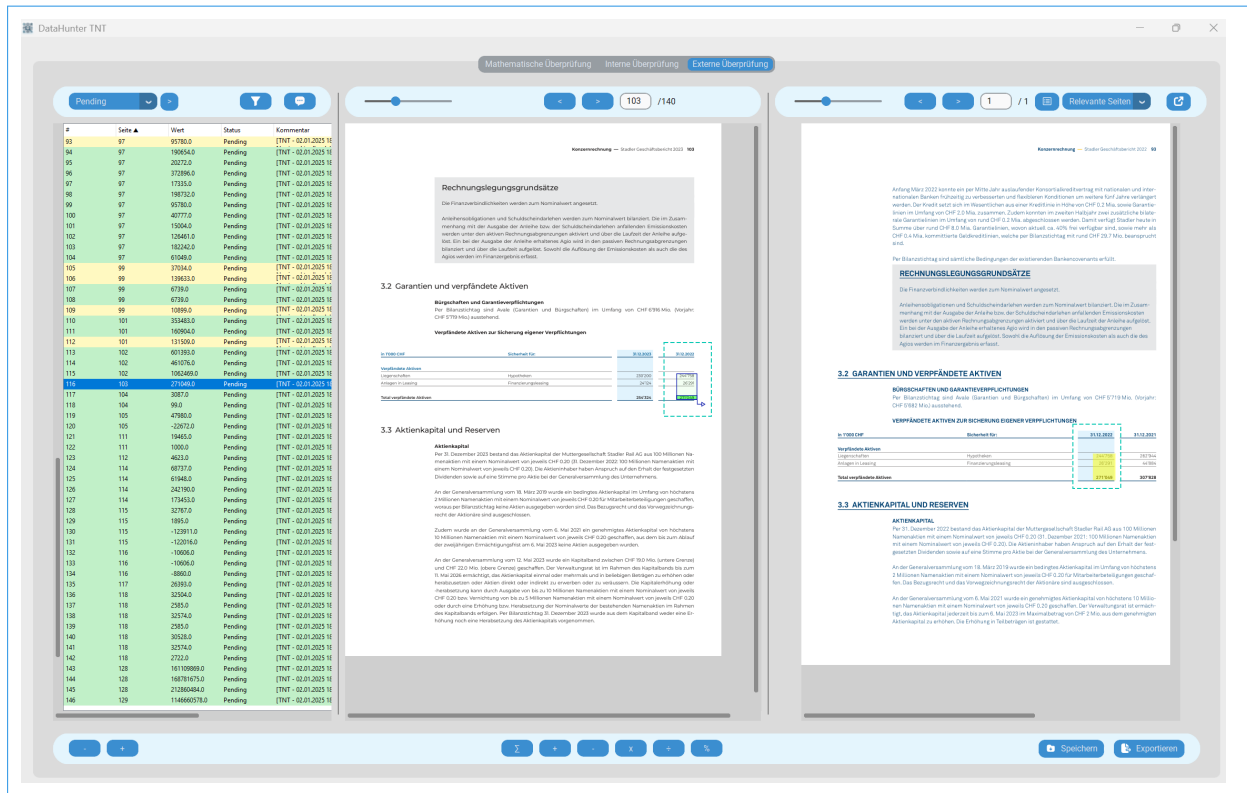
DataHunter TNT

Mathematische Überprüfung | Interne Überprüfung | Externe Überprüfung

Pending >

103 /140

1 / 1 Relevante Seiten

| # | Seite ▲ | Wert | Status | Kommentar |
|---|---|---|---|---|
| 93 | 97 | 95780.0 | Pending | [TNT - 02.01.2025 1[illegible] |
| 94 | 97 | 190654.0 | Pending | [TNT - 02.01.2025 1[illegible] |
| 95 | 97 | 20272.0 | Pending | [TNT - 02.01.2025 1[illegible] |
| 96 | 97 | 372896.0 | Pending | [TNT - 02.01.2025 1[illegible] |
| 97 | 97 | 17335.0 | Pending | [TNT - 02.01.2025 1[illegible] |
| 98 | 97 | 198732.0 | Pending | [TNT - 02.01.2025 1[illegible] |
| 99 | 97 | 95780.0 | Pending | [TNT - 02.01.2025 1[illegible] |
| 100 | 97 | 40777.0 | Pending | [TNT - 02.01.2025 1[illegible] |
| 101 | 97 | 15004.0 | Pending | [TNT - 02.01.2025 1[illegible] |
| 102 | 97 | 126461.0 | Pending | [TNT - 02.01.2025 1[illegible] |
| 103 | 97 | 182242.0 | Pending | [TNT - 02.01.2025 1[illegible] |
| 104 | 97 | 61049.0 | Pending | [TNT - 02.01.2025 1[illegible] |
| 105 | 99 | 37034.0 | Pending | [TNT - 02.01.2025 1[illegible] |
| 106 | 99 | 139633.0 | Pending | [TNT - 02.01.2025 1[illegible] |
| 107 | 99 | 6739.0 | Pending | [TNT - 02.01.2025 1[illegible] |
| 108 | 99 | 6739.0 | Pending | [TNT - 02.01.2025 1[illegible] |
| 109 | 99 | 10899.0 | Pending | [TNT - 02.01.2025 1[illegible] |
| 110 | 101 | 353483.0 | Pending | [TNT - 02.01.2025 1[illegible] |
| 111 | 101 | 160904.0 | Pending | [TNT - 02.01.2025 1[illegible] |
| 112 | 101 | 131509.0 | Pending | [TNT - 02.01.2025 1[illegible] |
| 113 | 102 | 601393.0 | Pending | [TNT - 02.01.2025 1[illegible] |
| 114 | 102 | 461076.0 | Pending | [TNT - 02.01.2025 1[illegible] |
| 115 | 102 | 1062469.0 | Pending | [TNT - 02.01.2025 1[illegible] |
| 116 | 103 | 271049.0 | Pending | [TNT - 02.01.2025 1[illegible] |
| 117 | 104 | 3087.0 | Pending | [TNT - 02.01.2025 1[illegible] |
| 118 | 104 | 99.0 | Pending | [TNT - 02.01.2025 1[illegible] |
| 119 | 105 | 47980.0 | Pending | [TNT - 02.01.2025 1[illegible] |
| 120 | 105 | -22672.0 | Pending | [TNT - 02.01.2025 1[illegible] |
| 121 | 111 | 19465.0 | Pending | [TNT - 02.01.2025 1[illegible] |
| 122 | 111 | 1000.0 | Pending | [TNT - 02.01.2025 1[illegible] |
| 123 | 112 | 4623.0 | Pending | [TNT - 02.01.2025 1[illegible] |
| 124 | 114 | 68737.0 | Pending | [TNT - 02.01.2025 1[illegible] |
| 125 | 114 | 61948.0 | Pending | [TNT - 02.01.2025 1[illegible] |
| 126 | 114 | 242190.0 | Pending | [TNT - 02.01.2025 1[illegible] |
| 127 | 114 | 173453.0 | Pending | [TNT - 02.01.2025 1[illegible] |
| 128 | 115 | 32767.0 | Pending | [TNT - 02.01.2025 1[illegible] |
| 129 | 115 | 1895.0 | Pending | [TNT - 02.01.2025 1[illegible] |
| 130 | 115 | -123911.0 | Pending | [TNT - 02.01.2025 1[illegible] |
| 131 | 115 | -122016.0 | Pending | [TNT - 02.01.2025 1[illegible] |
| 132 | 116 | -10606.0 | Pending | [TNT - 02.01.2025 1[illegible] |
| 133 | 116 | -10606.0 | Pending | [TNT - 02.01.2025 1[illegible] |
| 134 | 116 | -8860.0 | Pending | [TNT - 02.01.2025 1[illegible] |
| 135 | 117 | 26393.0 | Pending | [TNT - 02.01.2025 1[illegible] |
| 136 | 118 | 32504.0 | Pending | [TNT - 02.01.2025 1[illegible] |
| 137 | 118 | 2585.0 | Pending | [TNT - 02.01.2025 1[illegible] |
| 138 | 118 | 32574.0 | Pending | [TNT - 02.01.2025 1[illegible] |
| 139 | 118 | 2585.0 | Pending | [TNT - 02.01.2025 1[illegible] |
| 140 | 118 | 30528.0 | Pending | [TNT - 02.01.2025 1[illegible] |
| 141 | 118 | 32574.0 | Pending | [TNT - 02.01.2025 1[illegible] |
| 142 | 118 | 2722.0 | Pending | [TNT - 02.01.2025 1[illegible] |
| 143 | 128 | 161109869.0 | Pending | [TNT - 02.01.2025 1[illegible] |
| 144 | 128 | 168781675.0 | Pending | [TNT - 02.01.2025 1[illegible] |
| 145 | 128 | 212860484.0 | Pending | [TNT - 02.01.2025 1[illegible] |
| 146 | 129 | 1146660578.0 | Pending | [TNT - 02.01.2025 1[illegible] |

Konzernrechnung — Stadler Geschäftsbericht 2023 103

Rechnungslegungsgrundsätze

Die Finanzverbindlichkeiten werden zum Nominalwert angesetzt.

Anleihensobligationen und Schuldscheindarlehen werden zum Nominalwert bilanziert. Die im Zusammenhang mit der Ausgabe der Anleihe bzw. der Schuldscheindarlehen anfallenden Emissionskosten werden unter den aktiven Rechnungsabgrenzungen aktiviert und über die Laufzeit der Anleihe aufgelöst. Ein bei der Ausgabe der Anleihe erhaltenes Agio wird in den passiven Rechnungsabgrenzungen bilanziert und über die Laufzeit aufgelöst. Sowohl die Auflösung der Emissionskosten als auch des Agios werden im Finanzergebnis erfasst.

3.2 Garantien und verpfändete Aktiven

Bürgschaften und Garantieverpflichtungen
Per Bilanzstichtag sind Avale (Garantien und Bürgschaften) im Umfang von CHF 6'916 Mio. (Vorjahr: CHF 5'719 Mio.) ausstehend.

Verpfändete Aktiven zur Sicherung eigener Verpflichtungen

| in 1'000 CHF | Sicherheit für: | 31.12.2023 | 31.12.2022 |
|---|---|---|---|
| Verpfändete Aktiven | | | |
| Liegenschaften | Hypotheken | 239'206 | 244'708 |
| Anlagen in Leasing | Finanzierungsleasing | 24'124 | 26'341 |
| Total verpfändete Aktiven | | 264'324 | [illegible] |

3.3 Aktienkapital und Reserven

Aktienkapital
Per 31. Dezember 2023 bestand das Aktienkapital der Muttergesellschaft Stadler Rail AG aus 100 Millionen Namenaktien mit einem Nominalwert von jeweils CHF 0.20 (31. Dezember 2022: 100 Millionen Namenaktien mit einem Nominalwert von jeweils CHF 0.20). Die Aktieninhaber haben Anspruch auf den Erhalt der festgesetzten Dividenden sowie auf eine Stimme pro Aktie bei der Generalversammlung des Unternehmens.

An der Generalversammlung vom 18. März 2019 wurde ein bedingtes Aktienkapital im Umfang von höchstens 2 Millionen Namenaktien mit einem Nominalwert von jeweils CHF 0.20 für Mitarbeiterbeteiligungen geschaffen, woraus per Bilanzstichtag keine Aktien ausgegeben worden sind. Das Bezugsrecht und das Vorwegzeichnungsrecht der Aktionäre sind ausgeschlossen.

Zudem wurde an der Generalversammlung vom 6. Mai 2021 ein genehmigtes Aktienkapital von höchstens 10 Millionen Namenaktien mit einem Nominalwert von jeweils CHF 0.20 geschaffen, aus dem bis zum Ablauf der zweijährigen Ermächtigungsfrist am 6. Mai 2023 keine Aktien ausgegeben wurden.

An der Generalversammlung vom 12. Mai 2023 wurde ein Kapitalband zwischen CHF 19.0 Mio. (untere Grenze) und CHF 22.0 Mio. (obere Grenze) geschaffen. Der Verwaltungsrat ist im Rahmen des Kapitalbands bis zum 11. Mai 2026 ermächtigt, das Aktienkapital einmal oder mehrmals und in beliebigen Beträgen zu erhöhen oder herabzusetzen oder Aktien direkt oder indirekt zu erwerben oder zu veräussern. Die Kapitalerhöhung oder -herabsetzung kann durch Ausgabe von bis zu 10 Millionen Namenaktien mit einem Nominalwert von jeweils CHF 0.20 bzw. Vernichtung von bis zu 5 Millionen Namenaktien mit einem Nominalwert von jeweils CHF 0.20 oder durch eine Erhöhung bzw. Herabsetzung der Nominalwerte der bestehenden Namenaktien im Rahmen des Kapitalbands erfolgen. Per Bilanzstichtag 31. Dezember 2023 wurde aus dem Kapitalband weder eine Erhöhung noch eine Herabsetzung des Aktienkapitals vorgenommen.

Konzernrechnung — Stadler Geschäftsbericht 2022 113

Anfang März 2022 konnte ein per Mitte Jahr auslaufender Konsortialkreditvertrag mit nationalen und internationalen Banken frühzeitig zu verbesserten und flexibleren Konditionen um weitere fünf Jahre verlängert werden. Der Kredit setzt sich im Wesentlichen aus einer Kreditlinie in Höhe von CHF 0.2 Mia. sowie Garantielinien im Umfang von CHF 2.0 Mia. zusammen. Zudem konnten im zweiten Halbjahr zwei zusätzliche bilaterale Garantielinien im Umfang von rund CHF 0.2 Mia. abgeschlossen werden. Damit verfügt Stadler heute in Summe über rund CHF 8.0 Mia. Garantielinien, wovon aktuell ca. 40% frei verfügbar sind, sowie mehr als CHF 0.4 Mia. kommittierte Geldkreditlinien, welche per Bilanzstichtag mit rund CHF 29.7 Mio. beansprucht sind.

Per Bilanzstichtag sind sämtliche Bedingungen der existierenden Bankencovenants erfüllt.

RECHNUNGSLEGUNGSGRUNDSÄTZE

Die Finanzverbindlichkeiten werden zum Nominalwert angesetzt.

Anleihensobligationen und Schuldscheindarlehen werden zum Nominalwert bilanziert. Die im Zusammenhang mit der Ausgabe der Anleihe bzw. der Schuldscheindarlehen anfallenden Emissionskosten werden unter den aktiven Rechnungsabgrenzungen aktiviert und über die Laufzeit der Anleihe aufgelöst. Ein bei der Ausgabe der Anleihe erhaltenes Agio wird in den passiven Rechnungsabgrenzungen bilanziert und über die Laufzeit aufgelöst. Sowohl die Auflösung der Emissionskosten als auch des Agios werden im Finanzergebnis erfasst.

3.2 GARANTIEN UND VERPFÄNDETE AKTIVEN

BÜRGSCHAFTEN UND GARANTIEVERPFLICHTUNGEN
Per Bilanzstichtag sind Avale (Garantien und Bürgschaften) im Umfang von CHF 5'719 Mio. (Vorjahr: CHF 5'682 Mio.) ausstehend.

VERPFÄNDETE AKTIVEN ZUR SICHERUNG EIGENER VERPFLICHTUNGEN

| in 1'000 CHF | Sicherheit für: | 31.12.2022 | 31.12.2021 |
|---|---|---|---|
| Verpfändete Aktiven | | | |
| Liegenschaften | Hypotheken | 244'708 | 262'944 |
| Anlagen in Leasing | Finanzierungsleasing | 26'341 | 44'984 |
| Total verpfändete Aktiven | | 271'049 | 307'928 |

3.3 AKTIENKAPITAL UND RESERVEN

AKTIENKAPITAL
Per 31. Dezember 2022 bestand das Aktienkapital der Muttergesellschaft Stadler Rail AG aus 100 Millionen Namenaktien mit einem Nominalwert von jeweils CHF 0.20 (31. Dezember 2021: 100 Millionen Namenaktien mit einem Nominalwert von jeweils CHF 0.20). Die Aktieninhaber haben Anspruch auf den Erhalt der festgesetzten Dividenden sowie auf eine Stimme pro Aktie bei der Generalversammlung des Unternehmens.

An der Generalversammlung vom 18. März 2019 wurde ein bedingtes Aktienkapital im Umfang von höchstens 2 Millionen Namenaktien mit einem Nominalwert von jeweils CHF 0.20 für Mitarbeiterbeteiligungen geschaffen. Das Bezugsrecht und das Vorwegzeichnungsrecht der Aktionäre sind ausgeschlossen.

An der Generalversammlung vom 6. Mai 2021 wurde ein genehmigtes Aktienkapital von höchstens 10 Millionen Namenaktien mit einem Nominalwert von jeweils CHF 0.20 geschaffen. Der Verwaltungsrat ist ermächtigt, das Aktienkapital jederzeit bis zum 6. Mai 2023 im Maximalbetrag von CHF 2 Mio. aus dem genehmigten Aktienkapital zu erhöhen. Die Erhöhung in Teilbeträgen ist gestattet.

- + Σ + - x ÷ %

Speichern Exportieren